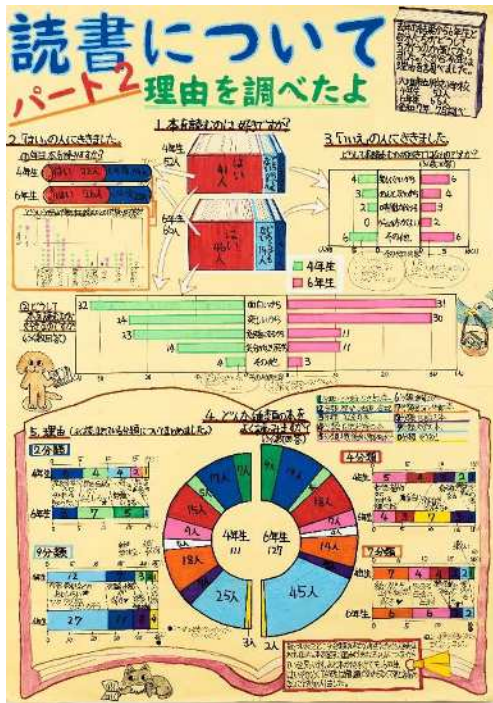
読書について

パート2

理由を調べたよ

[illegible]

1. 本を読むのは好きですか?

4年生
52人

6年生
69人

はい
41人

はい
46人

2. 「はい」の人にききました。

① 1日に本を読みますか?

4年生

6年生

3. 「いいえ」の人にききました。

4
3
2
0
6

6
5
3
2
6

その他

4年生
6年生

② どうして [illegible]

32
24
23
18

面白いから
楽しいから
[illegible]
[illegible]
その他

31
30
11
11
3

4. どんな種類の本をよく読みますか?

5. 理由 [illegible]

2分類

4年生
6年生

4
4
2
7
5

9分類

12
27
11

4年生
111

6年生
127

9人
19人
19人
15人
9人
18人
25人
3人
9人
15人
18人
9人
14人
45人
2人

4分類

7分類

7
4
4
2
6
8
6
2

4年生
6年生

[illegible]